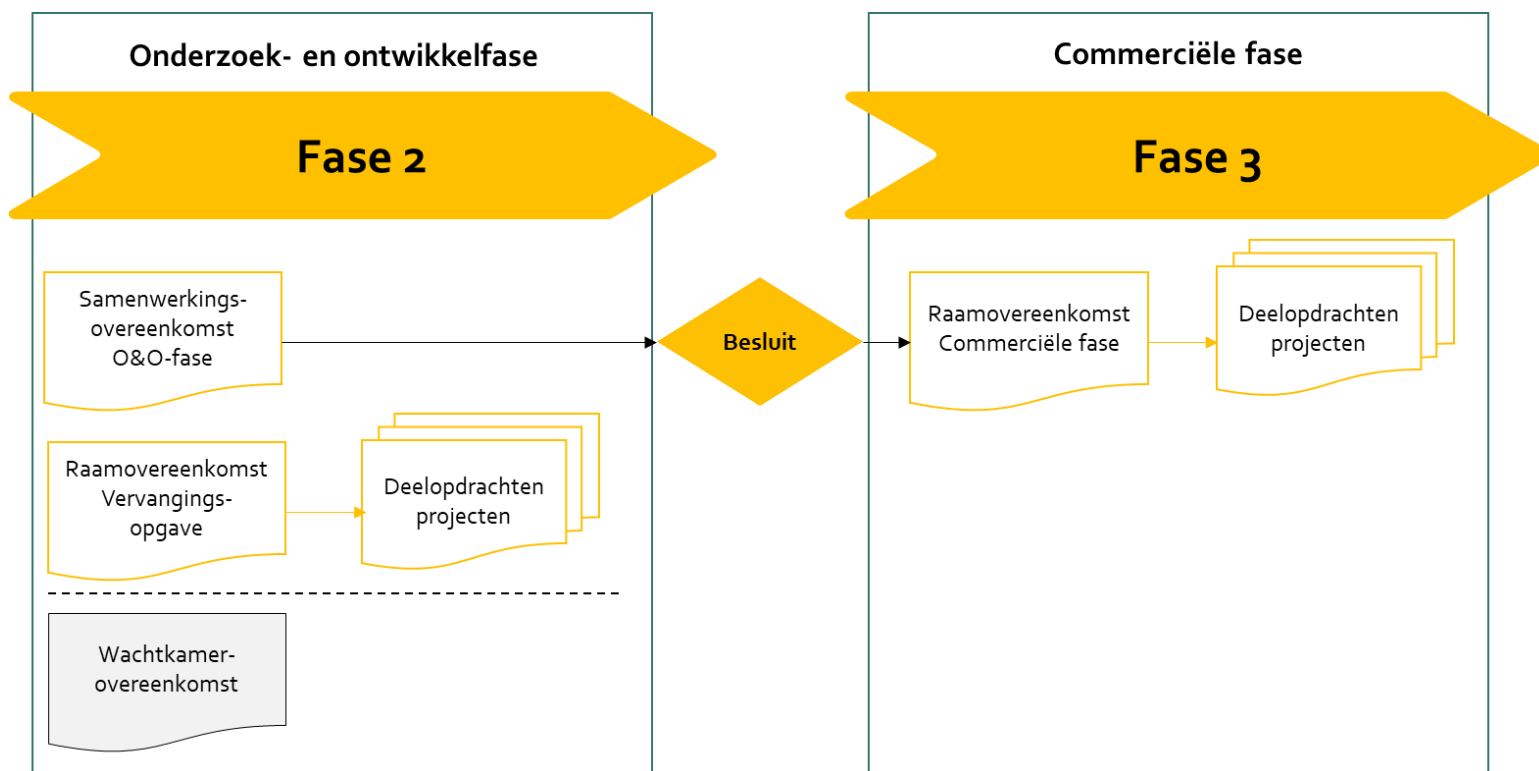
Onderzoek- en ontwikkelfase

Fase 2

Samenwerkings-overeenkomst O&O-fase

Raamovereenkomst Vervangings-opgave

Deelopdrachten projecten

Wachtkamer-overeenkomst

Besluit

Commerciële fase

Fase 3

Raamovereenkomst Commerciële fase

Deelopdrachten projecten